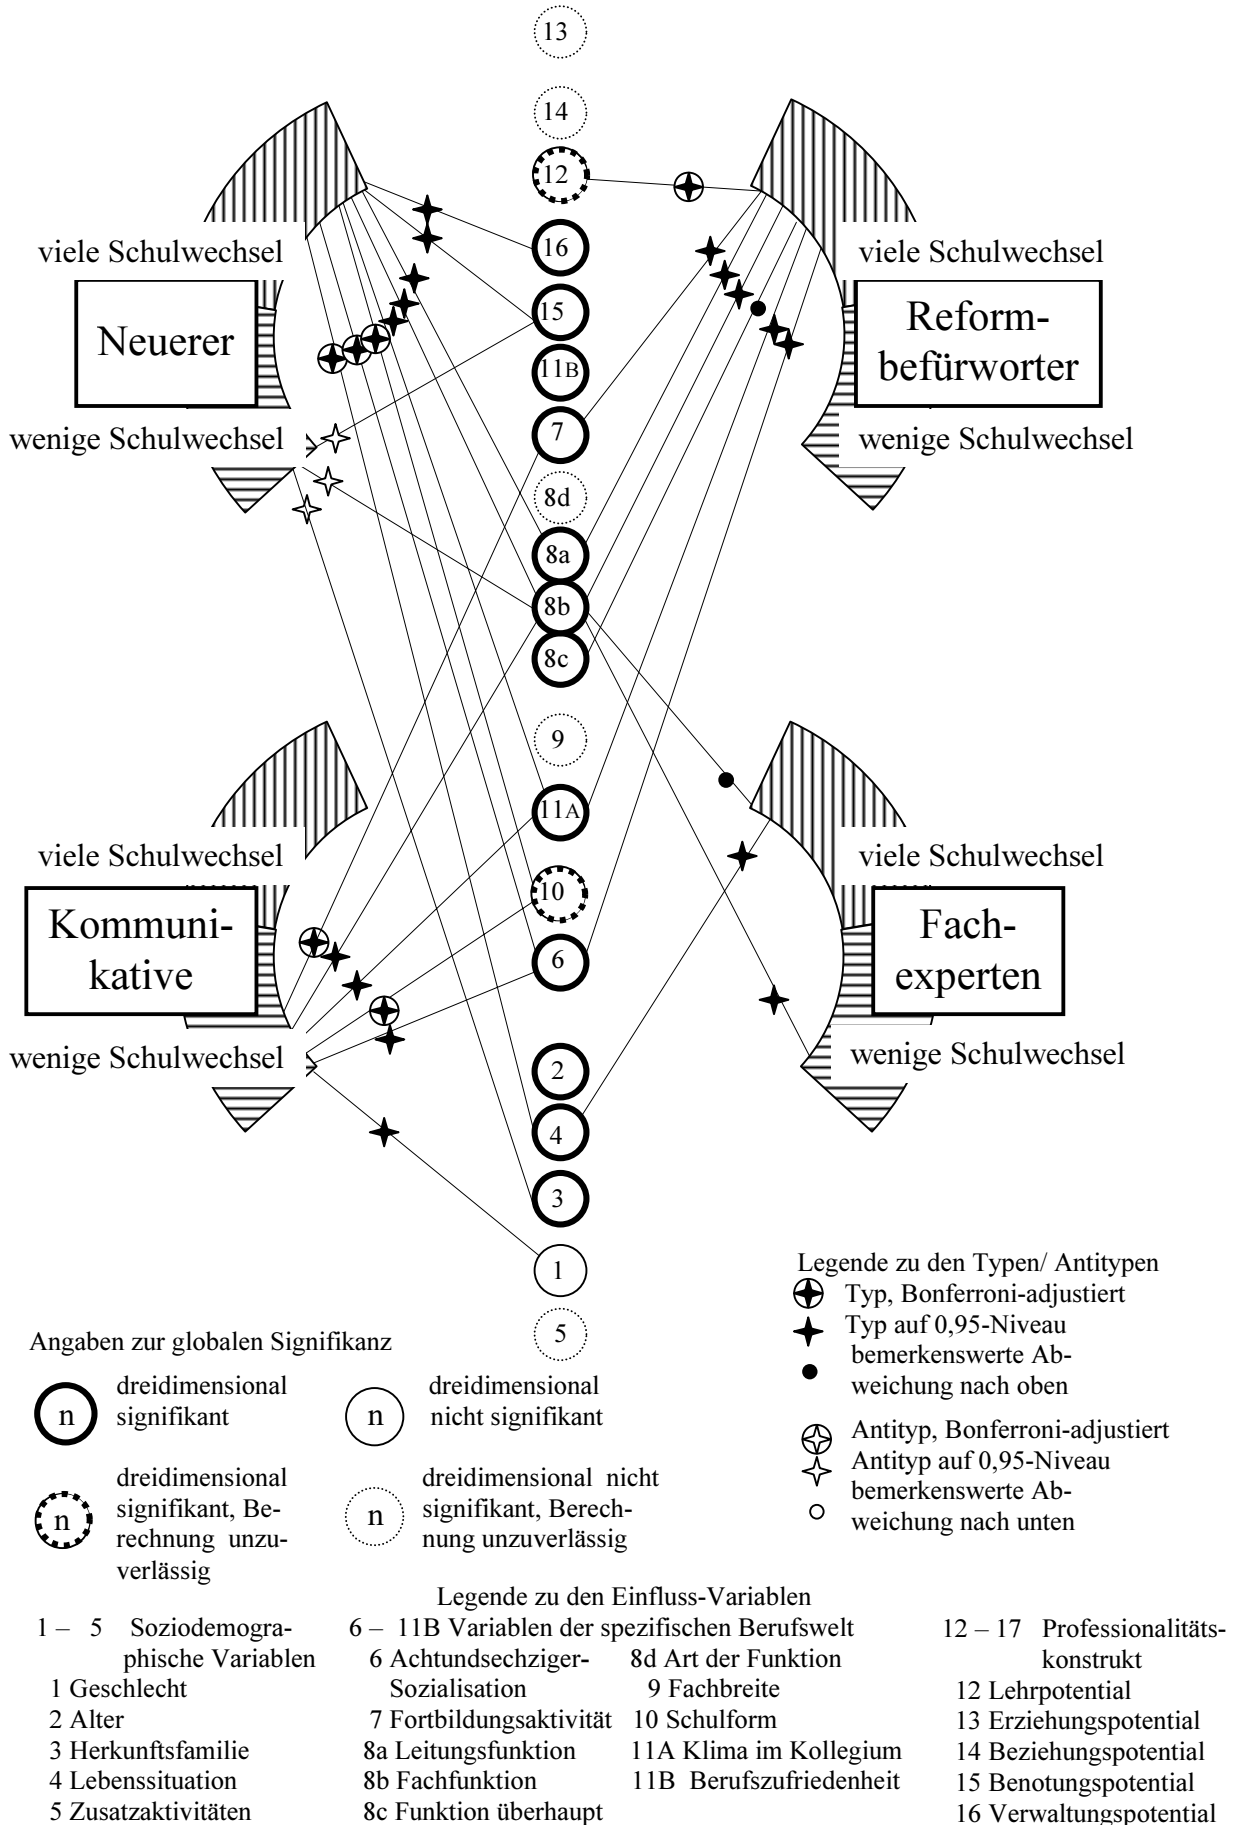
13

14

12

viele Schulwechsel

16

viele Schulwechsel

Neuerer

15

Reformbefürworter

11B

wenige Schulwechsel

7

wenige Schulwechsel

8d

8a

8b

8c

9

11A

viele Schulwechsel

viele Schulwechsel

Kommunikative

10

Fachexperten

6

wenige Schulwechsel

wenige Schulwechsel

2

4

3

1

5

Legende zu den Typen/ Antitypen
Typ, Bonferroni-adjustiert
Typ auf 0,95-Niveau
bemerkenswerte Abweichung nach oben

Antityp, Bonferroni-adjustiert
Antityp auf 0,95-Niveau
bemerkenswerte Abweichung nach unten

Angaben zur globalen Signifikanz

n dreidimensional signifikant

n dreidimensional nicht signifikant

n dreidimensional signifikant, Berechnung unzuverlässig

n dreidimensional nicht signifikant, Berechnung unzuverlässig

Legende zu den Einfluss-Variablen

1 – 5 Soziodemographische Variablen
1 Geschlecht
2 Alter
3 Herkunftsfamilie
4 Lebenssituation
5 Zusatzaktivitäten

6 – 11B Variablen der spezifischen Berufswelt
6 Achtundsechziger-Sozialisation
7 Fortbildungsaktivität
8a Leitungsfunktion
8b Fachfunktion
8c Funktion überhaupt
8d Art der Funktion
9 Fachbreite
10 Schulform
11A Klima im Kollegium
11B Berufszufriedenheit

12 – 17 Professionalitätskonstrukt
12 Lehrpotential
13 Erziehungspotential
14 Beziehungspotential
15 Benotungspotential
16 Verwaltungspotential